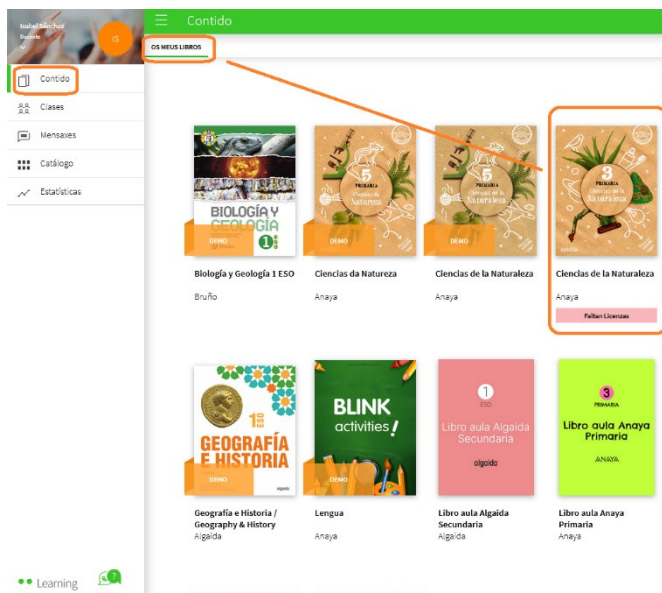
Isabel Sánchez
Docente
IS

Contido
Clases
Mensaxes
Catálogo
Estatísticas

Contido
OS MEUS LIBROS

BIOLOGÍA Y GEOLOGÍA 1 ESO
DEMO
Biología y Geología 1 ESO
Bruño

5 PRIMARIA Ciencias da Natureza
DEMO
Ciencias da Natureza
Anaya

5 PRIMARIA Ciencias de la Naturaleza
DEMO
Ciencias de la Naturaleza
Anaya

3 PRIMARIA Ciencias de la Naturaleza
ANAYA
Ciencias de la Naturaleza
Anaya
Faltan Licenzas

1 ESO GEOGRAFÍA E HISTORIA
algaida
DEMO
Geografía e Historia / Geography & History
Algaida

BLINK activities!
DEMO
Lengua
Anaya

1 ESO
Libro aula Algaida Secundaria
algaida
Libro aula Algaida Secundaria
Algaida

3 PRIMARIA
Libro aula Anaya Primaria
ANAYA
Libro aula Anaya Primaria
Anaya

Learning
7